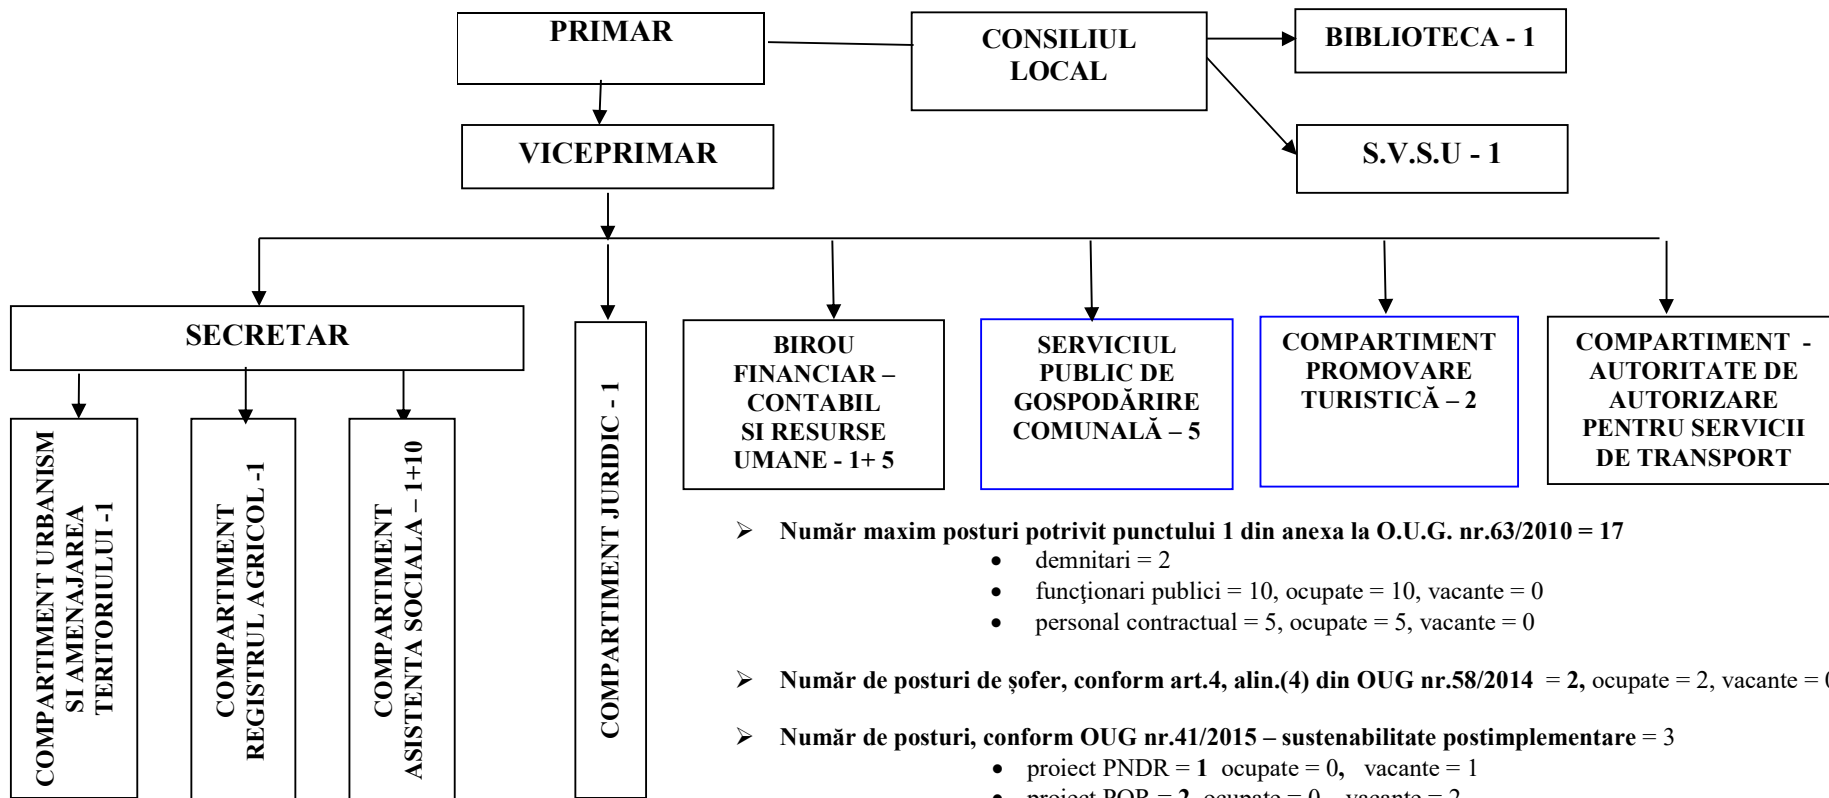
PRIMAR

CONSILIUL LOCAL

BIBLIOTECA - 1

VICEPRIMAR

S.V.S.U - 1

SECRETAR

COMPARTIMENT URBANISM SI AMENAJAREA TERITORIULUI -1

COMPARTIMENT REGISTRUL AGRICOL -1

COMPARTIMENT ASISTENTA SOCIALA – 1+10

COMPARTIMENT JURIDIC - 1

BIROU FINANCIAR – CONTABIL SI RESURSE UMANE - 1+ 5

SERVICIUL PUBLIC DE GOSPODĂRIRE COMUNALĂ – 5

COMPARTIMENT PROMOVARE TURISTICĂ – 2

COMPARTIMENT - AUTORITATE DE AUTORIZARE PENTRU SERVICII DE TRANSPORT

➢ Număr maxim posturi potrivit punctului 1 din anexa la O.U.G. nr.63/2010 = 17
• demnitari = 2
• funcționari publici = 10, ocupate = 10, vacante = 0
• personal contractual = 5, ocupate = 5, vacante = 0

➢ Număr de posturi de șofer, conform art.4, alin.(4) din OUG nr.58/2014 = 2, ocupate = 2, vacante = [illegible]

➢ Număr de posturi, conform OUG nr.41/2015 – sustenabilitate postimplementare = 3
• proiect PNDR = 1 ocupate = 0, vacante = 1
• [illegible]